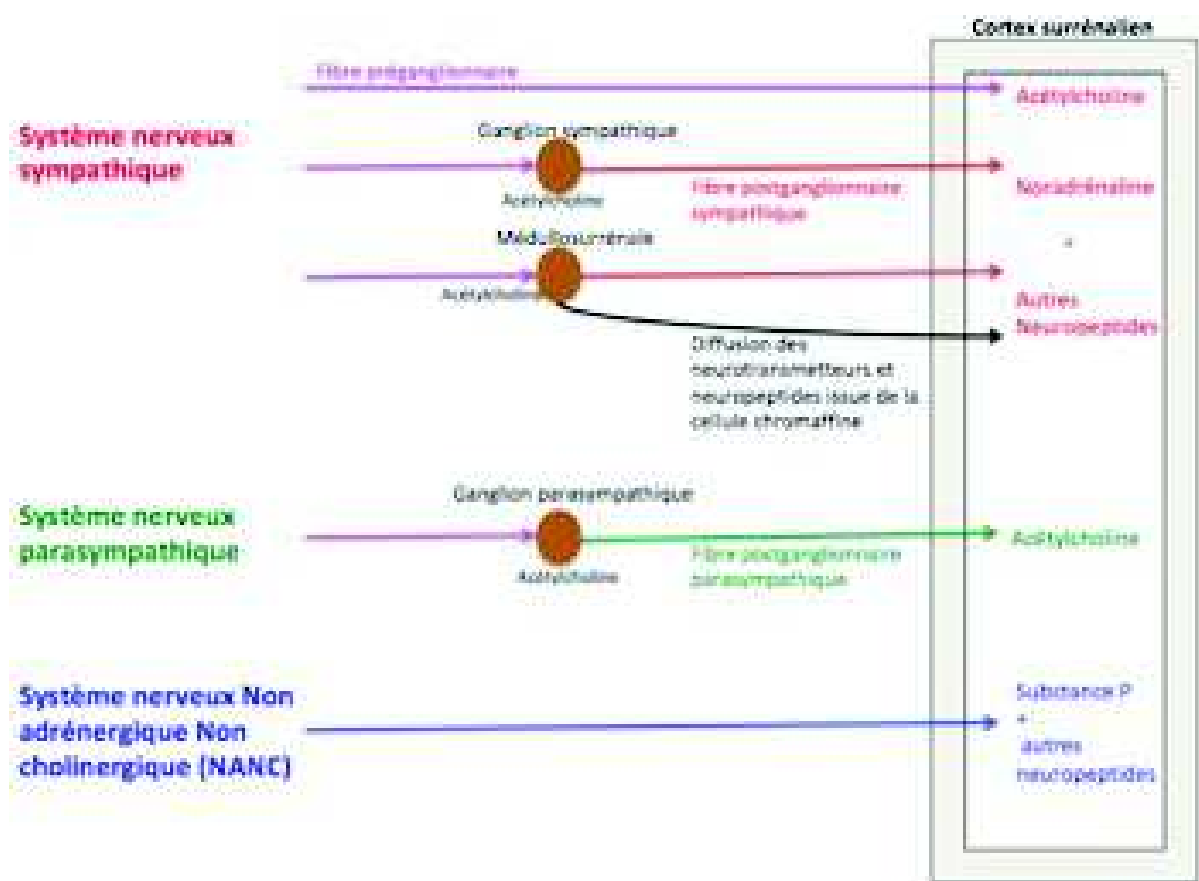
Cortex surrénalien

Fibre préganglionnaire

Acétylcholine

Système nerveux sympathique

Ganglion sympathique

Acétylcholine

Fibre postganglionnaire sympathique

Noradrénaline

Médullosurrénale

+

Acétylcholine

Autres Neuropeptides

Diffusion des neurotransmetteurs et neuropeptides issue de la cellule chromaffine

Système nerveux parasympathique

Ganglion parasympathique

Acétylcholine

Fibre postganglionnaire parasympathique

Acétylcholine

Système nerveux Non adrénergique Non cholinergique (NANC)

Substance P
+
autres neuropeptides